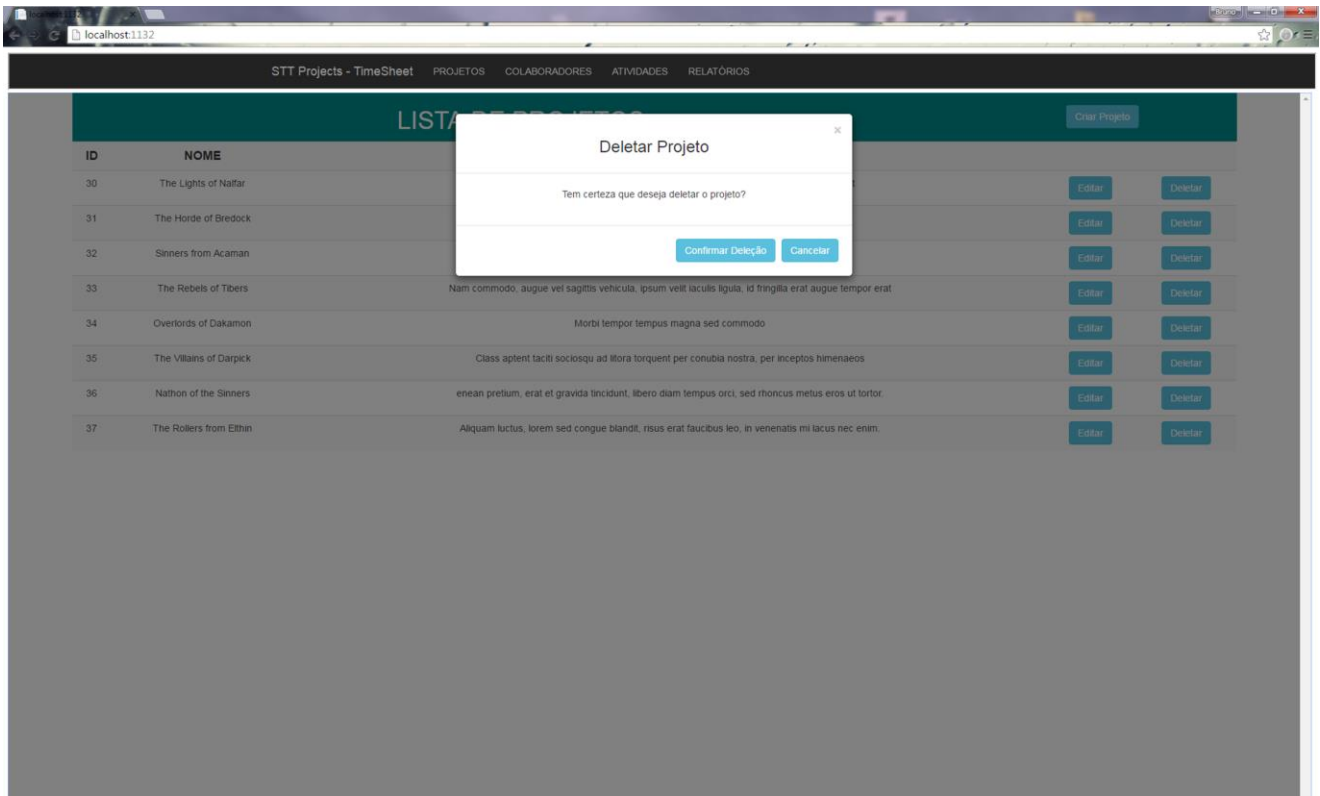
localhost:1132

STT Projects - TimeSheet PROJETOS COLABORADORES ATIVIDADES RELATÓRIOS

LISTA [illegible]

Criar Projeto

Deletar Projeto

×

Tem certeza que deseja deletar o projeto?

Confirmar Deleção Cancelar

| ID | NOME | | | |
|---|---|---|---|---|
| 30 | The Lights of Nalfar | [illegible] | Editar | Deletar |
| 31 | The Horde of Bredock | | Editar | Deletar |
| 32 | Sinners from Acaman | | Editar | Deletar |
| 33 | The Rebels of Tibers | Nam commodo, augue vel sagittis vehicula, ipsum velit iaculis ligula, id fringilla erat augue tempor erat | Editar | Deletar |
| 34 | Overlords of Dakamon | Morbi tempor tempus magna sed commodo | Editar | Deletar |
| 35 | The Villains of Darpick | Class aptent taciti sociosqu ad litora torquent per conubia nostra, per inceptos himenaeos | Editar | Deletar |
| 36 | Nathon of the Sinners | enean pretium, erat et gravida tincidunt, libero diam tempus orci, sed rhoncus metus eros ut tortor. | Editar | Deletar |
| 37 | The Rollers from Elthin | Aliquam luctus, lorem sed congue blandit, risus erat faucibus leo, in venenatis mi lacus nec enim. | Editar | Deletar |